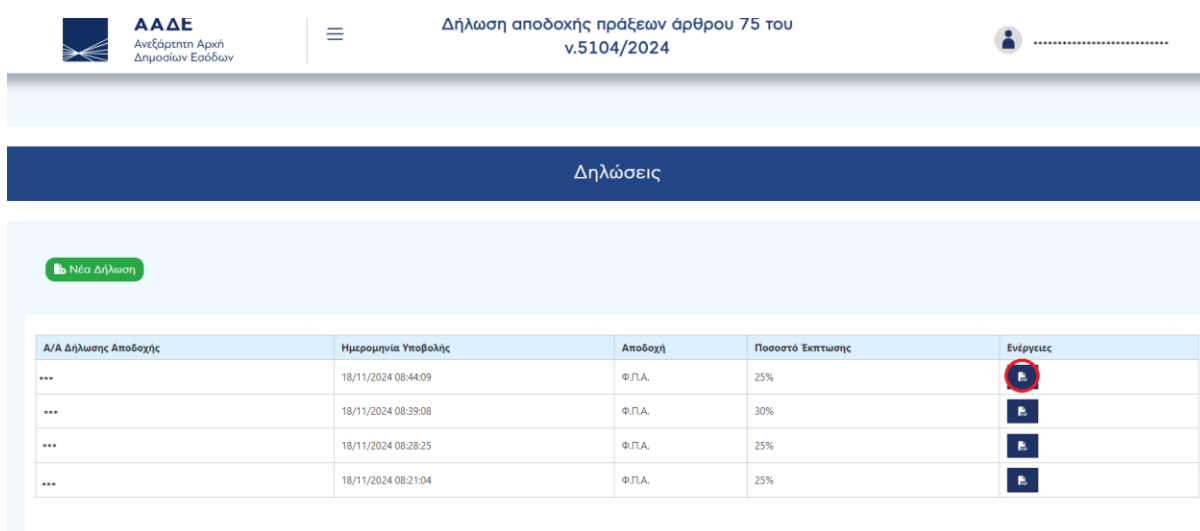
ΑΑΔΕ
Ανεξάρτητη Αρχή Δημοσίων Εσόδων

Δήλωση αποδοχής πράξεων άρθρου 75 του ν.5104/2024

••••••••••••••••••••••••••••••

Δηλώσεις

Νέα Δήλωση

| Α/Α Δήλωσης Αποδοχής | Ημερομηνία Υποβολής | Αποδοχή | Ποσοστό Έκπτωσης | Ενέργειες |
|---|---|---|---|---|
| *** | 18/11/2024 08:44:09 | Φ.Π.Α. | 25% | |
| *** | 18/11/2024 08:39:08 | Φ.Π.Α. | 30% | |
| *** | 18/11/2024 08:28:25 | Φ.Π.Α. | 25% | |
| *** | 18/11/2024 08:21:04 | Φ.Π.Α. | 25% | |